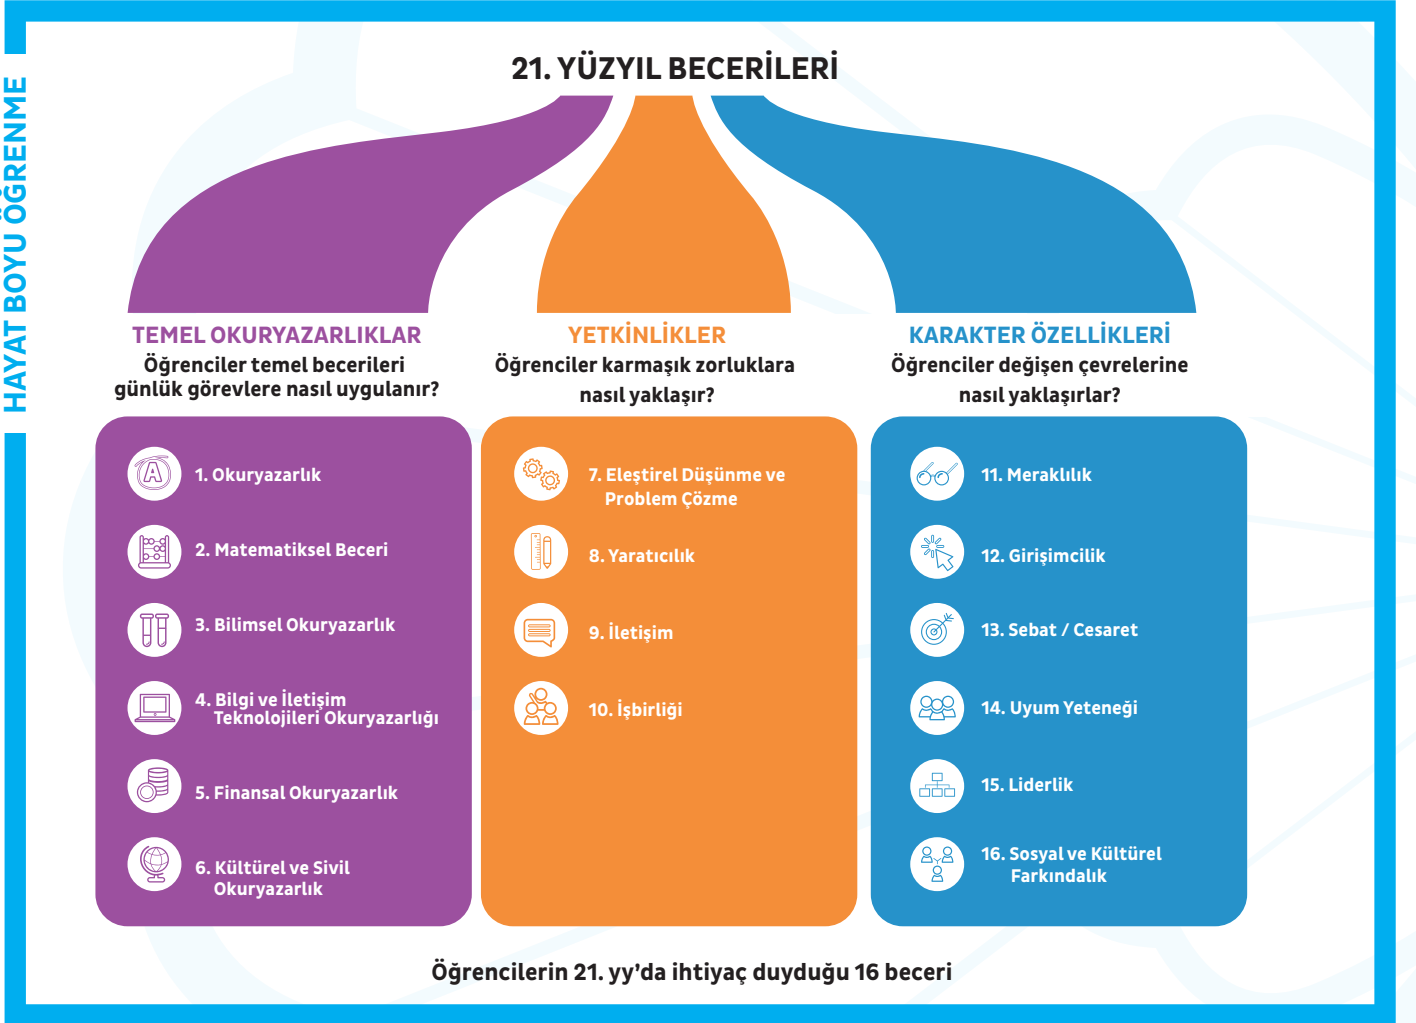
HAYAT BOYU ÖĞRENME

21. YÜZYIL BECERİLERİ

TEMEL OKURYAZARLIKLAR
Öğrenciler temel becerileri günlük görevlere nasıl uygulanır?

YETKİNLİKLER
Öğrenciler karmaşık zorluklara nasıl yaklaşır?

KARAKTER ÖZELLİKLERİ
Öğrenciler değişen çevrelerine nasıl yaklaşırlar?

1. Okuryazarlık
2. Matematiksel Beceri
3. Bilimsel Okuryazarlık
4. Bilgi ve İletişim Teknolojileri Okuryazarlığı
5. Finansal Okuryazarlık
6. Kültürel ve Sivil Okuryazarlık

7. Eleştirel Düşünme ve Problem Çözme
8. Yaratıcılık
9. İletişim
10. İşbirliği

11. Meraklılık
12. Girişimcilik
13. Sebat / Cesaret
14. Uyum Yeteneği
15. Liderlik
16. Sosyal ve Kültürel Farkındalık

Öğrencilerin 21. yy'da ihtiyaç duyduğu 16 beceri